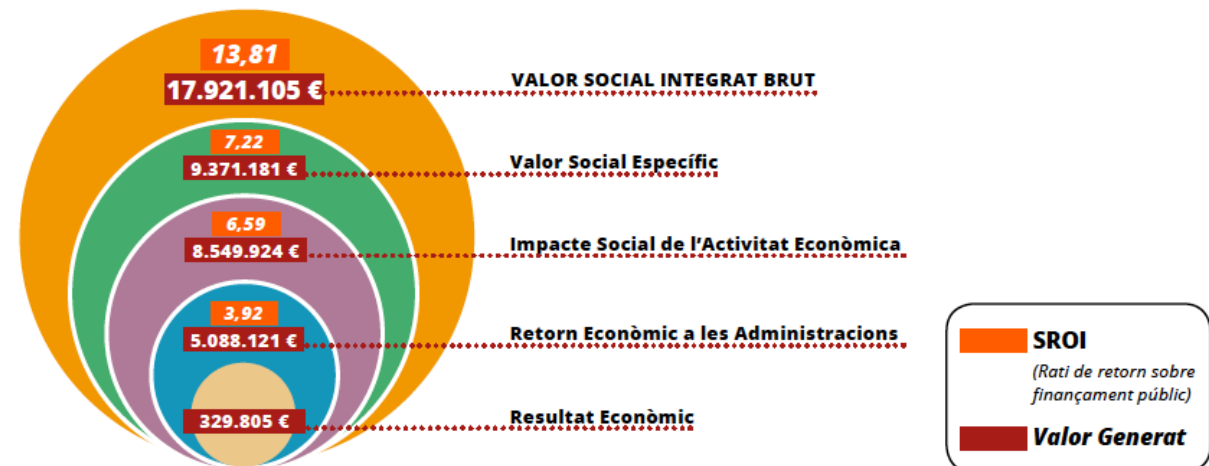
13,81
17.921.105 €
VALOR SOCIAL INTEGRAT BRUT

7,22
9.371.181 €
Valor Social Específic

6,59
8.549.924 €
Impacte Social de l'Activitat Econòmica

3,92
5.088.121 €
Retorn Econòmic a les Administracions

329.805 €
Resultat Econòmic

SROI
(Rati de retorn sobre finançament públic)

Valor Generat